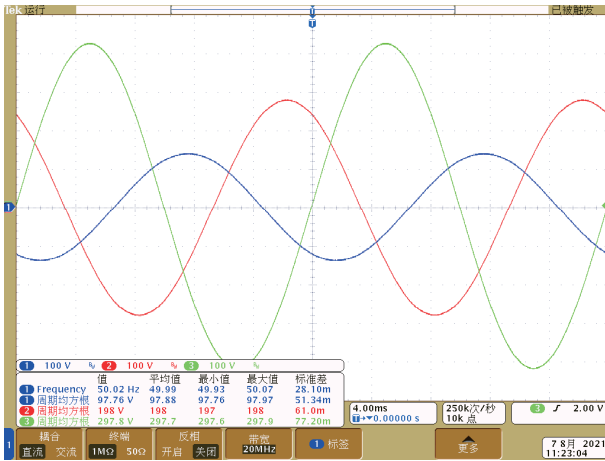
Tek 运行

已被触发

T

1

1 100 V 2 100 V 3 100 V

| | 值 | 平均值 | 最小值 | 最大值 | 标准差 |
|---|---|---|---|---|---|
| 1 Frequency | 50.02 Hz | 49.99 | 49.93 | 50.07 | 28.10m |
| 1 周期均方根 | 97.76 V | 97.88 | 97.76 | 97.97 | 51.34m |
| 2 周期均方根 | 198 V | 198 | 197 | 198 | 61.0m |
| 3 周期均方根 | 297.8 V | 297.7 | 297.6 | 297.9 | 77.20m |

4.00ms
T→▼0.00000 s

250k次/秒
10k 点

3 ʃ 2.00 V

1 耦合 直流 交流

终端 1MΩ 50Ω

反相 开启 关闭

带宽 20MHz

1 标签

更多

7 8月 2021
11:23:04